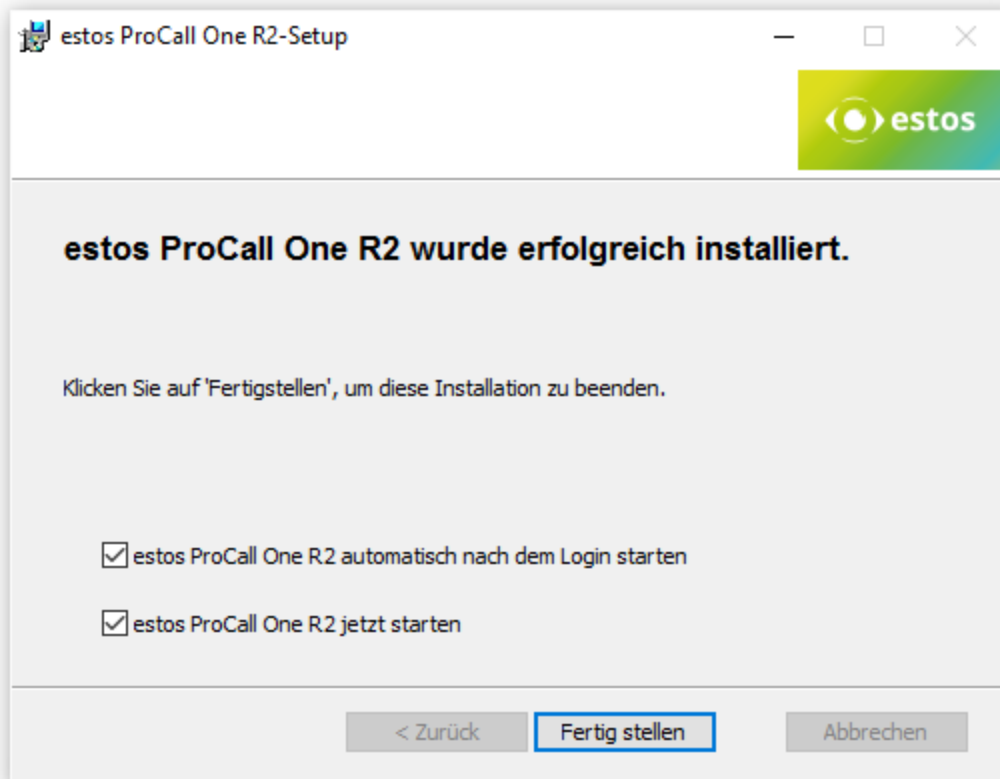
estos ProCall One R2-Setup

estos

estos ProCall One R2 wurde erfolgreich installiert.

Klicken Sie auf 'Fertigstellen', um diese Installation zu beenden.

estos ProCall One R2 automatisch nach dem Login starten

estos ProCall One R2 jetzt starten

< Zurück

Fertig stellen

Abbrechen